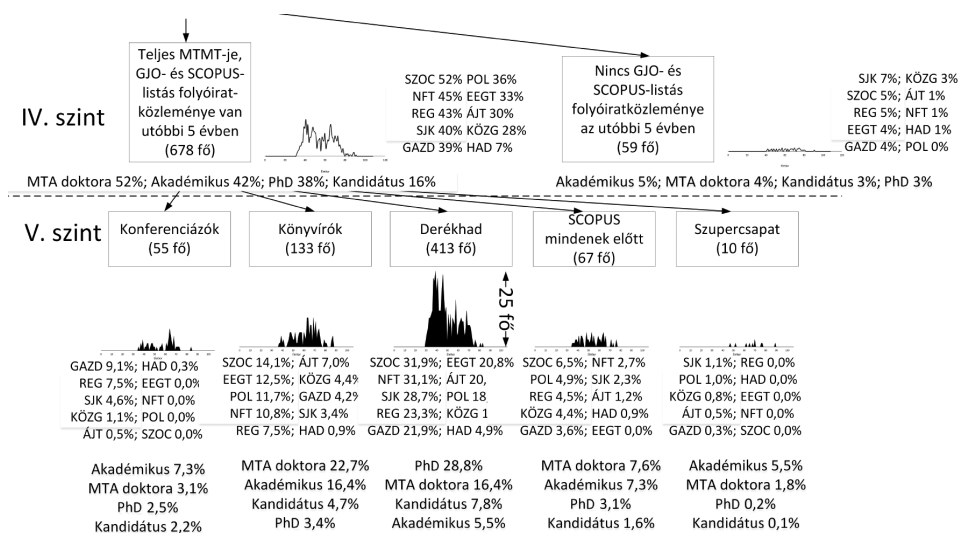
Teljes MTMT-je, GJO- és SCOPUS-listás folyóirat-közleménye van utóbbi 5 évben (678 fő)

SZOC 52% POL 36%
NFT 45% EEGT 33%
REG 43% ÁJT 30%
SJK 40% KÖZG 28%
GAZD 39% HAD 7%

Nincs GJO- és SCOPUS-listás folyóiratközleménye az utóbbi 5 évben (59 fő)

SJK 7%; KÖZG 3%
SZOC 5%; ÁJT 1%
REG 5%; NFT 1%
EEGT 4%; HAD 1%
GAZD 4%; POL 0%

IV. szint

MTA doktora 52%; Akadémikus 42%; PhD 38%; Kandidátus 16%

Akadémikus 5%; MTA doktora 4%; Kandidátus 3%; PhD 3%

V. szint

Konferenciázók (55 fő)

Könyvírók (133 fő)

Derékhad (413 fő)

SCOPUS mindenek előtt (67 fő)

Szupercsapat (10 fő)

25 fő

GAZD 9,1%; HAD 0,3%
REG 7,5%; EEGT 0,0%
SJK 4,6%; NFT 0,0%
KÖZG 1,1%; POL 0,0%
ÁJT 0,5%; SZOC 0,0%

SZOC 14,1%; ÁJT 7,0%
EEGT 12,5%; KÖZG 4,4%
POL 11,7%; GAZD 4,2%
NFT 10,8%; SJK 3,4%
REG 7,5%; HAD 0,9%

SZOC 31,9%; EEGT 20,8%
NFT 31,1%; ÁJT 20,
SJK 28,7%; POL 18
REG 23,3%; KÖZG 1
GAZD 21,9%; HAD 4,9%

SZOC 6,5%; NFT 2,7%
POL 4,9%; SJK 2,3%
REG 4,5%; ÁJT 1,2%
KÖZG 4,4%; HAD 0,9%
GAZD 3,6%; EEGT 0,0%

SJK 1,1%; REG 0,0%
POL 1,0%; HAD 0,0%
KÖZG 0,8%; EEGT 0,0%
ÁJT 0,5%; NFT 0,0%
GAZD 0,3%; SZOC 0,0%

Akadémikus 7,3%
MTA doktora 3,1%
PhD 2,5%
Kandidátus 2,2%

MTA doktora 22,7%
Akadémikus 16,4%
Kandidátus 4,7%
PhD 3,4%

PhD 28,8%
MTA doktora 16,4%
Kandidátus 7,8%
Akadémikus 5,5%

MTA doktora 7,6%
Akadémikus 7,3%
PhD 3,1%
Kandidátus 1,6%

Akadémikus 5,5%
MTA doktora 1,8%
PhD 0,2%
Kandidátus 0,1%